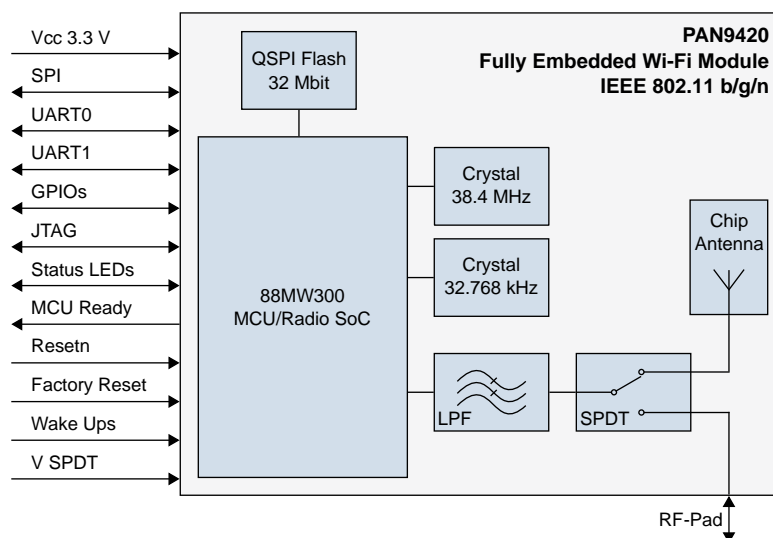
Vcc 3.3 V
SPI
UART0
UART1
GPIOs
JTAG
Status LEDs
MCU Ready
Resetn
Factory Reset
Wake Ups
V SPDT

PAN9420
Fully Embedded Wi-Fi Module
IEEE 802.11 b/g/n

QSPI Flash
32 Mbit

88MW300
MCU/Radio SoC

Crystal
38.4 MHz

Crystal
32.768 kHz

Chip
Antenna

LPF

SPDT

RF-Pad